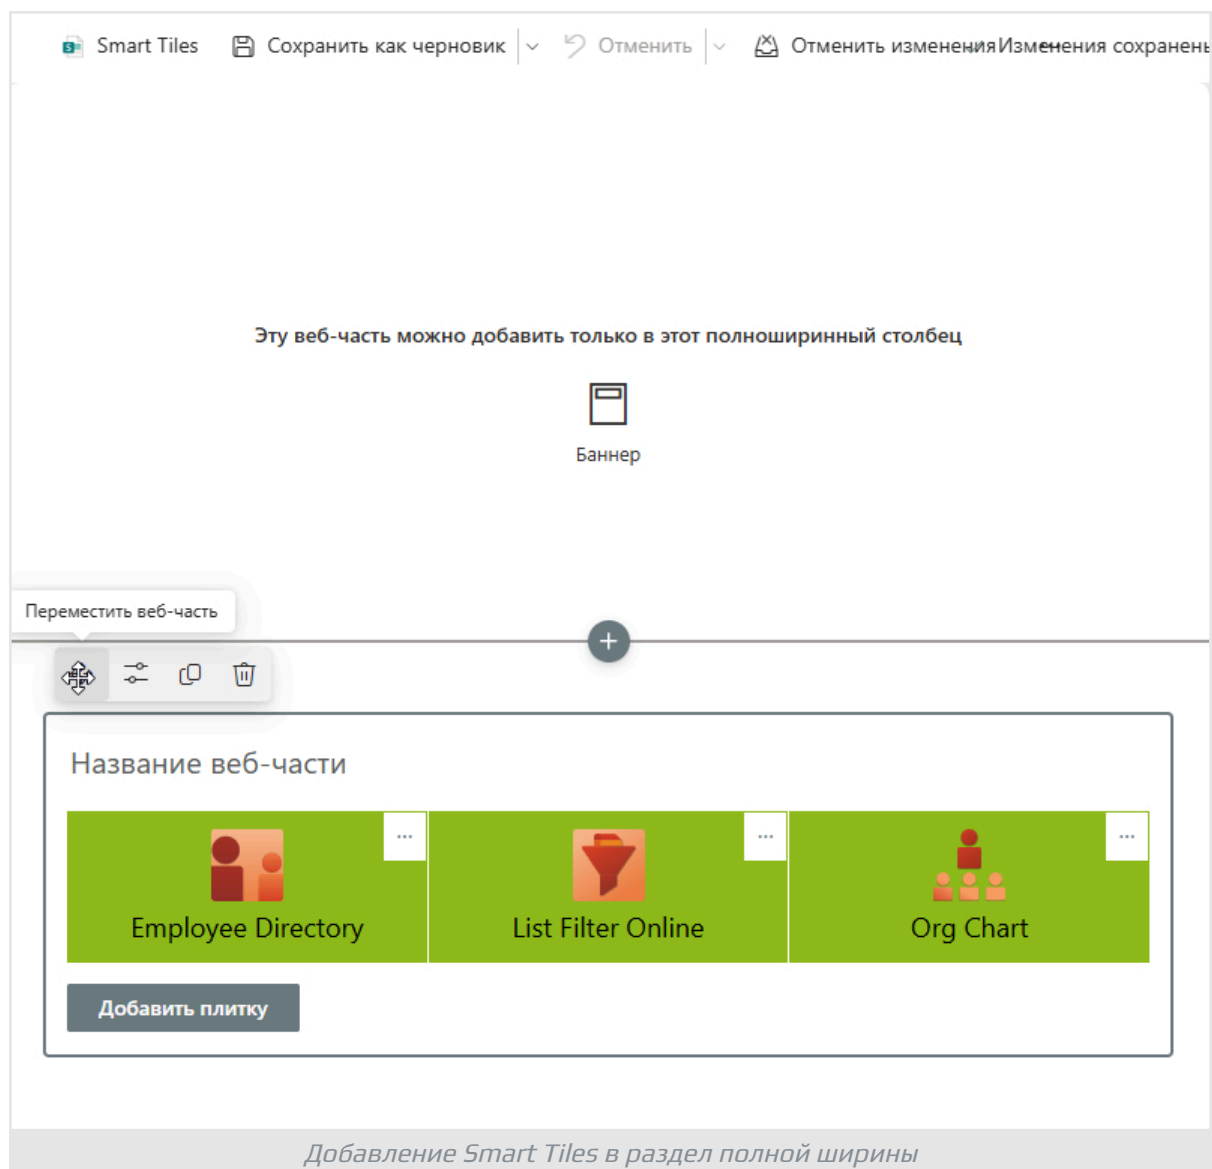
Smart Tiles Сохранить как черновик Отменить Отменить измененияИзменения сохранены

Эту веб-часть можно добавить только в этот полноширинный столбец

Баннер

Переместить веб-часть

Название веб-части

...

Employee Directory

...

List Filter Online

...

Org Chart

Добавить плитку

Добавление Smart Tiles в раздел полной ширины